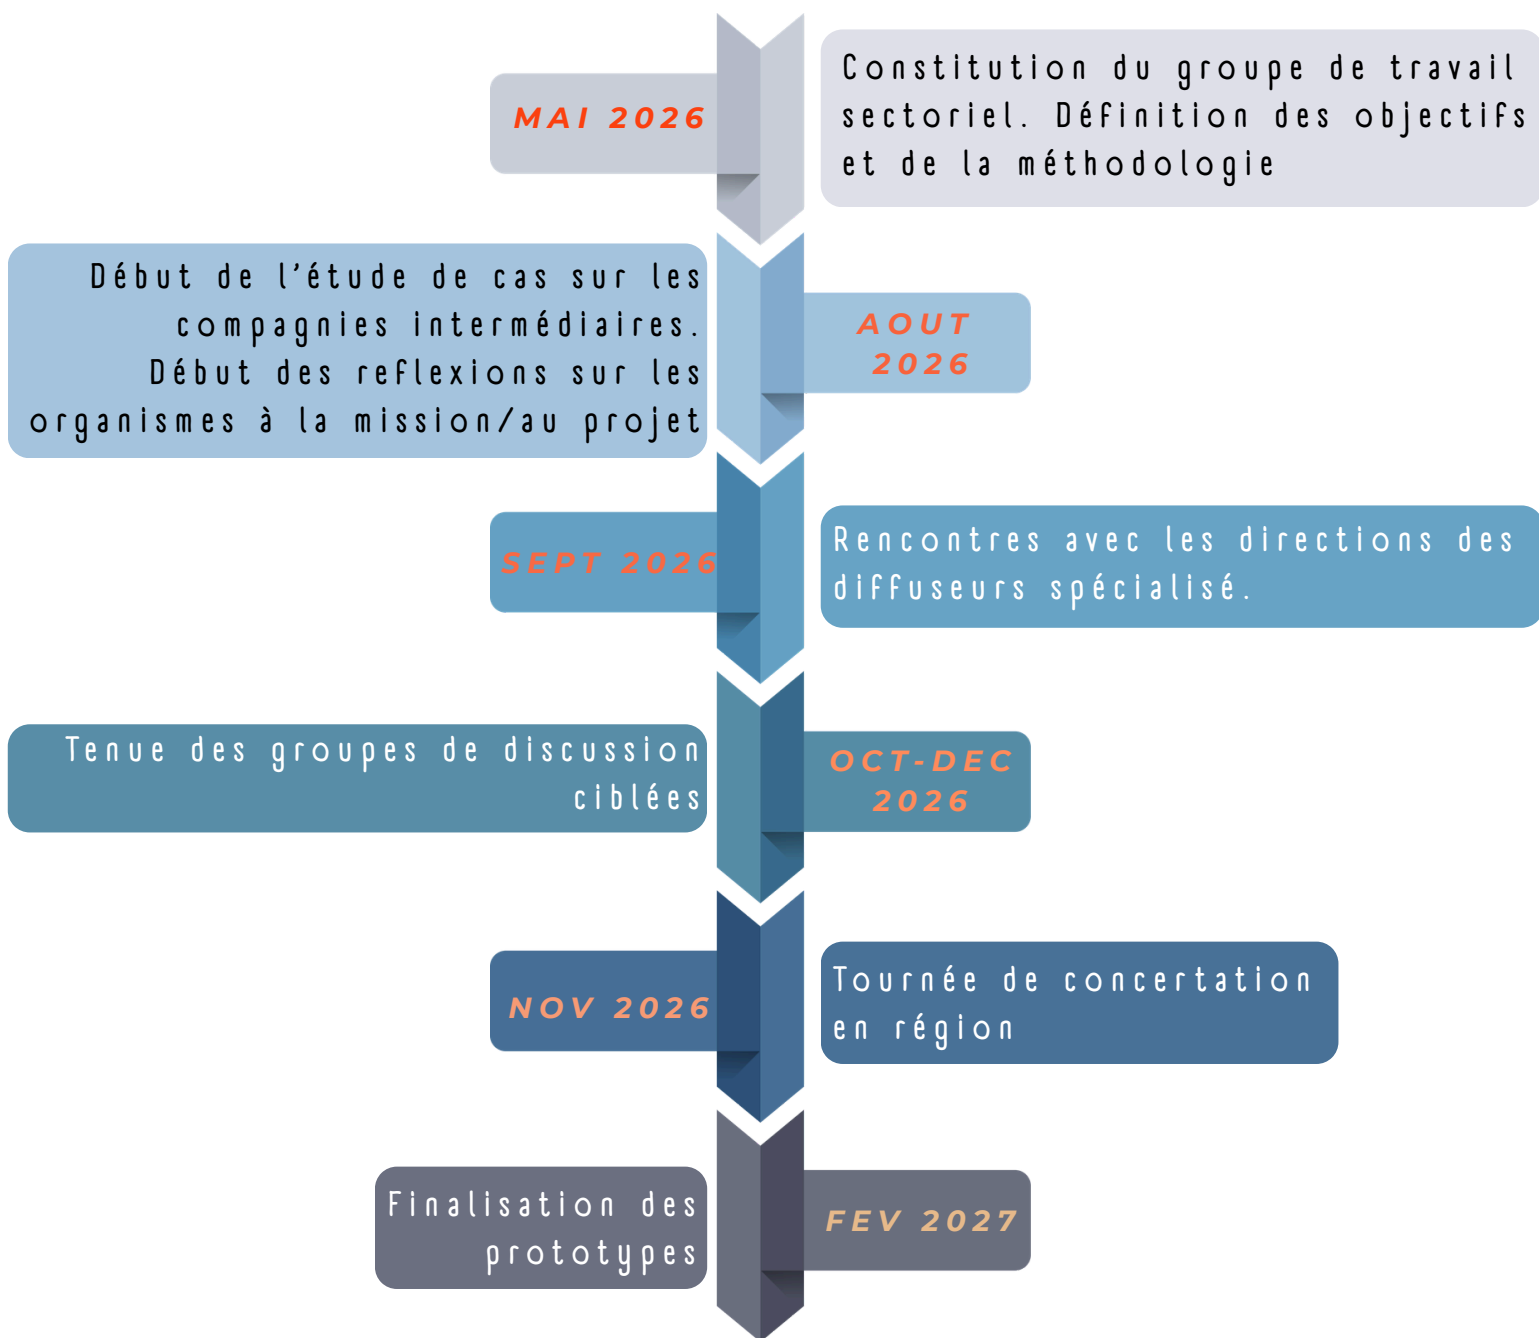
MAI 2026

Constitution du groupe de travail sectoriel. Définition des objectifs et de la méthodologie

Début de l'étude de cas sur les compagnies intermédiaires. Début des reflexions sur les organismes à la mission/au projet

AOUT 2026

SEPT 2026

Rencontres avec les directions des diffuseurs spécialisé.

Tenue des groupes de discussion ciblées

OCT-DEC 2026

NOV 2026

Tournée de concertation en région

Finalisation des prototypes

FEV 2027